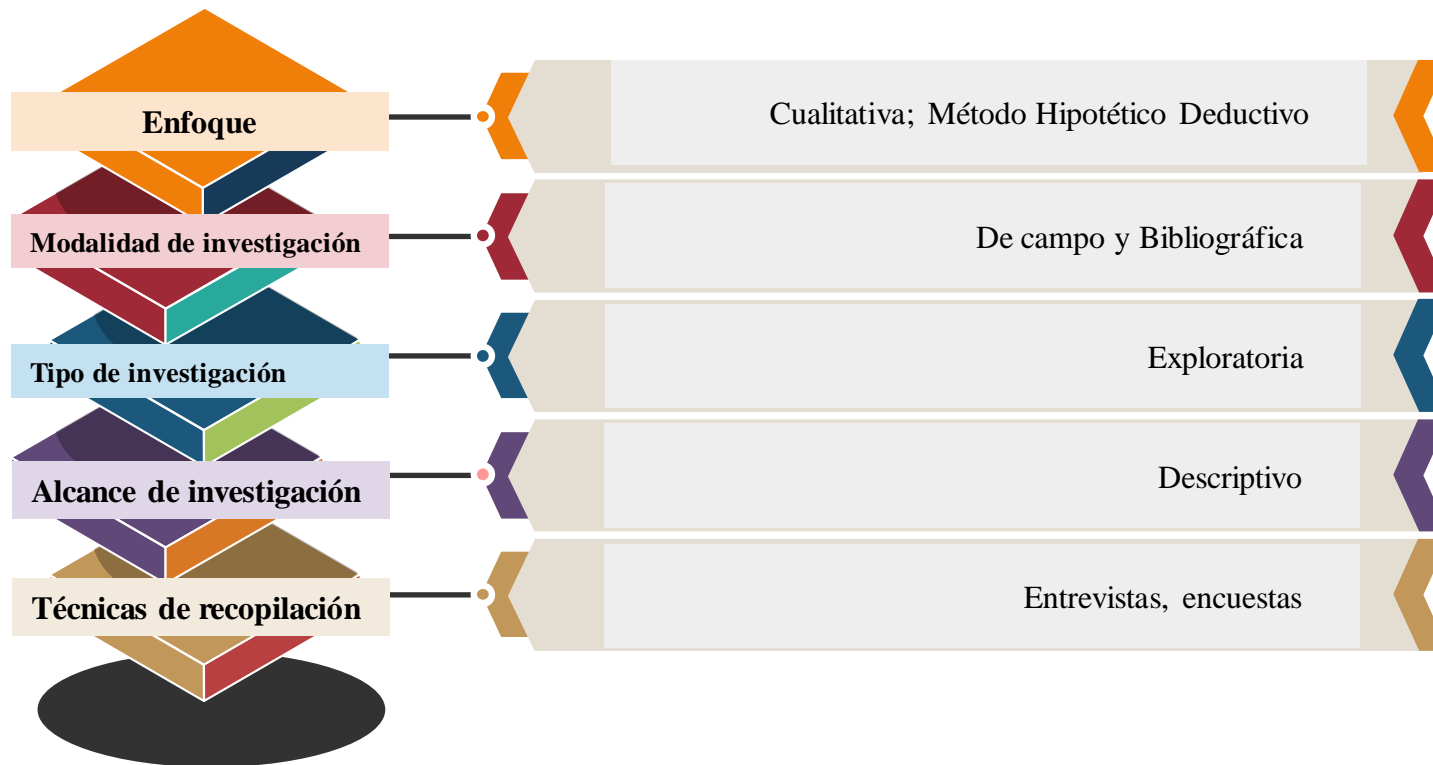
Enfoque

Cualitativa; Método Hipotético Deductivo

Modalidad de investigación

De campo y Bibliográfica

Tipo de investigación

Exploratoria

Alcance de investigación

Descriptivo

Técnicas de recopilación

Entrevistas, encuestas